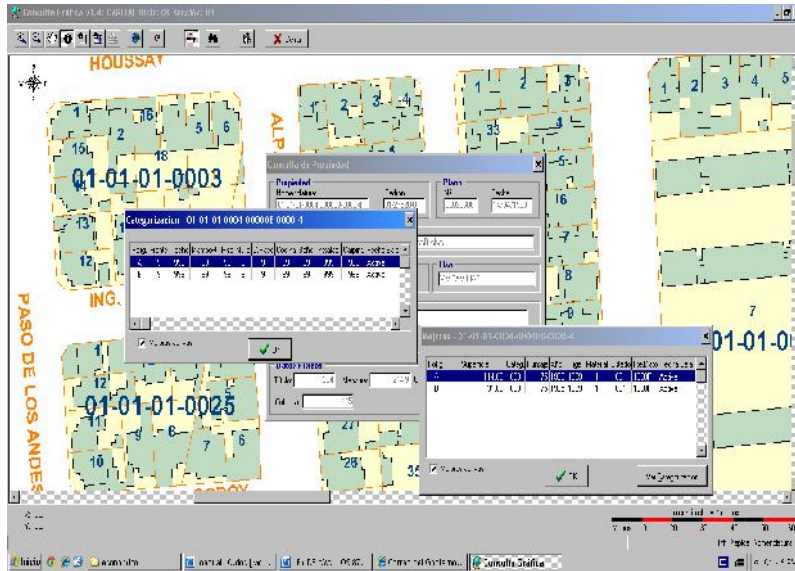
Consulta Grafica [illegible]

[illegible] X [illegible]

HOUSSAY

1 2 16 5 6 15 18

01-01-01-0003

13 12

ING.

PASO DE LOS ANDES

1 12

01-01-01-0025

11 6 7 6 10

ALP

1 2 3 4 33 5 16 7 8 9

1 2 3 4 5

7

01-01-0

27 28 35

Consulta de Propiedad

Propiedad

Plano

Categorizacion 01 01 01 0004 00000 0000 4

Mejoras - 01-01-01-0004-00000-0000-4

Activo

Activa

OK

OK

Datos Fiscales

Inicio

Consulta Grafica